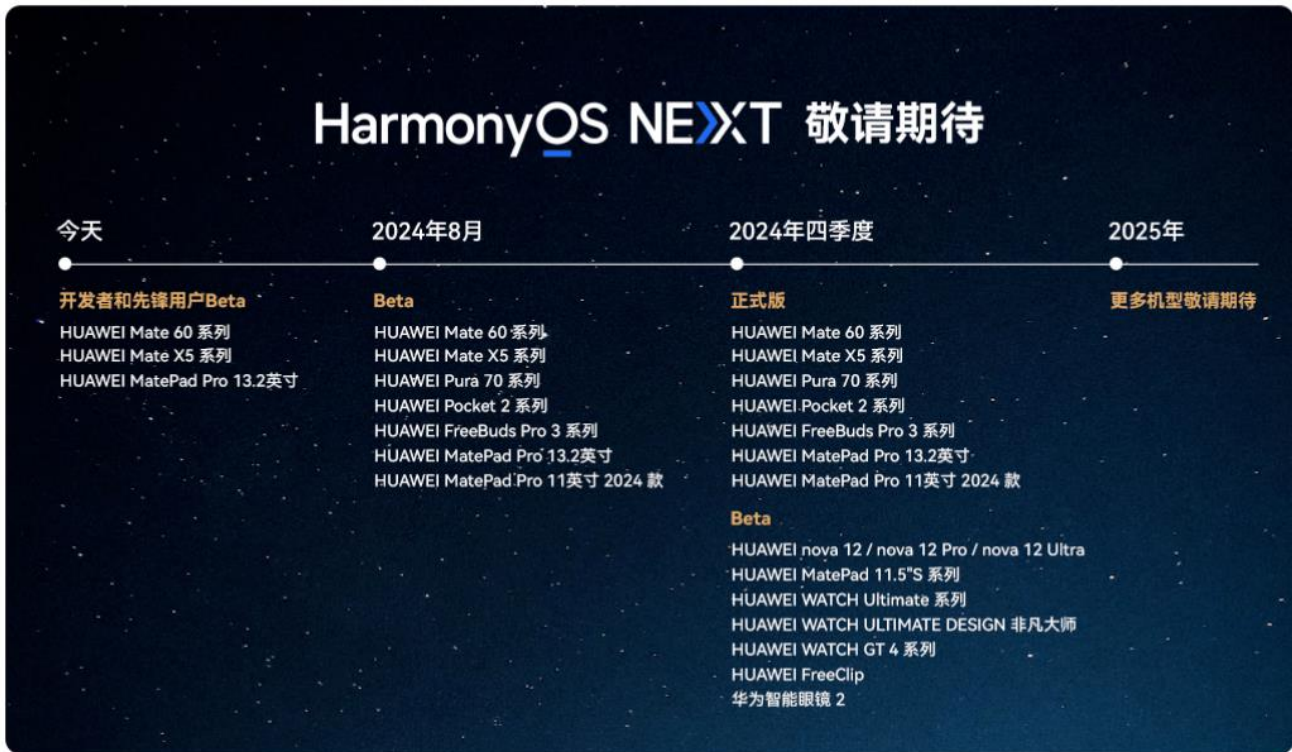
HarmonyOS NEXT 敬请期待

今天

开发者和先锋用户Beta

HUAWEI Mate 60 系列
HUAWEI Mate X5 系列
HUAWEI MatePad Pro 13.2英寸

2024年8月

Beta

HUAWEI Mate 60 系列
HUAWEI Mate X5 系列
HUAWEI Pura 70 系列
HUAWEI Pocket 2 系列
HUAWEI FreeBuds Pro 3 系列
HUAWEI MatePad Pro 13.2英寸
HUAWEI MatePad Pro 11英寸 2024 款

2024年四季度

正式版

HUAWEI Mate 60 系列
HUAWEI Mate X5 系列
HUAWEI Pura 70 系列
HUAWEI Pocket 2 系列
HUAWEI FreeBuds Pro 3 系列
HUAWEI MatePad Pro 13.2英寸
HUAWEI MatePad Pro 11英寸 2024 款

Beta

HUAWEI nova 12 / nova 12 Pro / nova 12 Ultra
HUAWEI MatePad 11.5"S 系列
HUAWEI WATCH Ultimate 系列
HUAWEI WATCH ULTIMATE DESIGN 非凡大师
HUAWEI WATCH GT 4 系列
HUAWEI FreeClip
华为智能眼镜 2

2025年

更多机型敬请期待